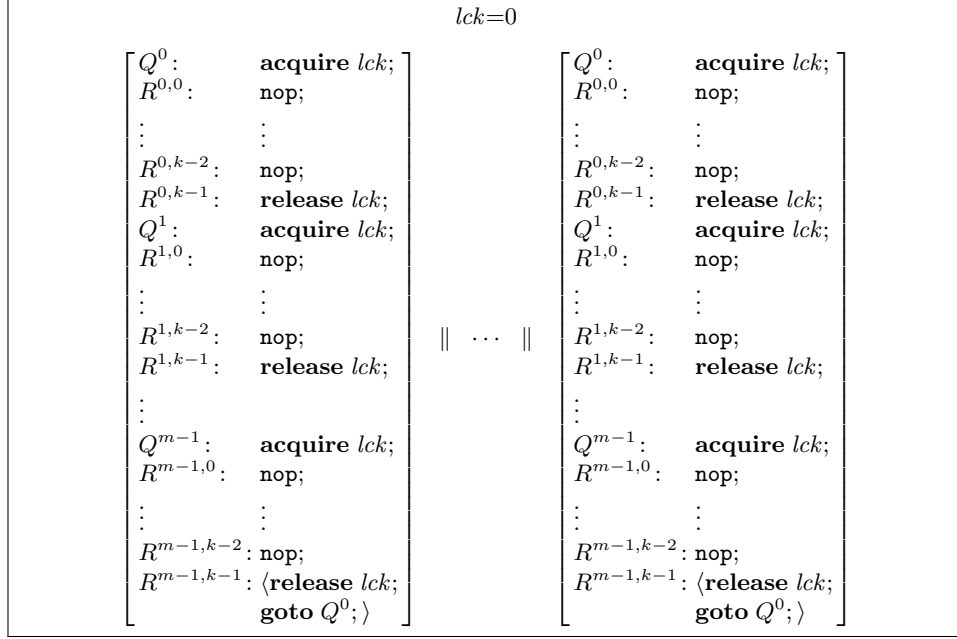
$lck$=0

$\left[\begin{array}{ll} Q^0: & \textbf{acquire } lck; \\ R^{0,0}: & \texttt{nop}; \\ \vdots & \vdots \\ R^{0,k-2}: & \texttt{nop}; \\ R^{0,k-1}: & \textbf{release } lck; \\ Q^1: & \textbf{acquire } lck; \\ R^{1,0}: & \texttt{nop}; \\ \vdots & \vdots \\ R^{1,k-2}: & \texttt{nop}; \\ R^{1,k-1}: & \textbf{release } lck; \\ \vdots & \\ Q^{m-1}: & \textbf{acquire } lck; \\ R^{m-1,0}: & \texttt{nop}; \\ \vdots & \vdots \\ R^{m-1,k-2}: & \texttt{nop}; \\ R^{m-1,k-1}: & \langle \textbf{release } lck; \\ & \textbf{goto } Q^0; \rangle \end{array}\right] \parallel \cdots \parallel \left[\begin{array}{ll} Q^0: & \textbf{acquire } lck; \\ R^{0,0}: & \texttt{nop}; \\ \vdots & \vdots \\ R^{0,k-2}: & \texttt{nop}; \\ R^{0,k-1}: & \textbf{release } lck; \\ Q^1: & \textbf{acquire } lck; \\ R^{1,0}: & \texttt{nop}; \\ \vdots & \vdots \\ R^{1,k-2}: & \texttt{nop}; \\ R^{1,k-1}: & \textbf{release } lck; \\ \vdots & \\ Q^{m-1}: & \textbf{acquire } lck; \\ R^{m-1,0}: & \texttt{nop}; \\ \vdots & \vdots \\ R^{m-1,k-2}: & \texttt{nop}; \\ R^{m-1,k-1}: & \langle \textbf{release } lck; \\ & \textbf{goto } Q^0; \rangle \end{array}\right]$